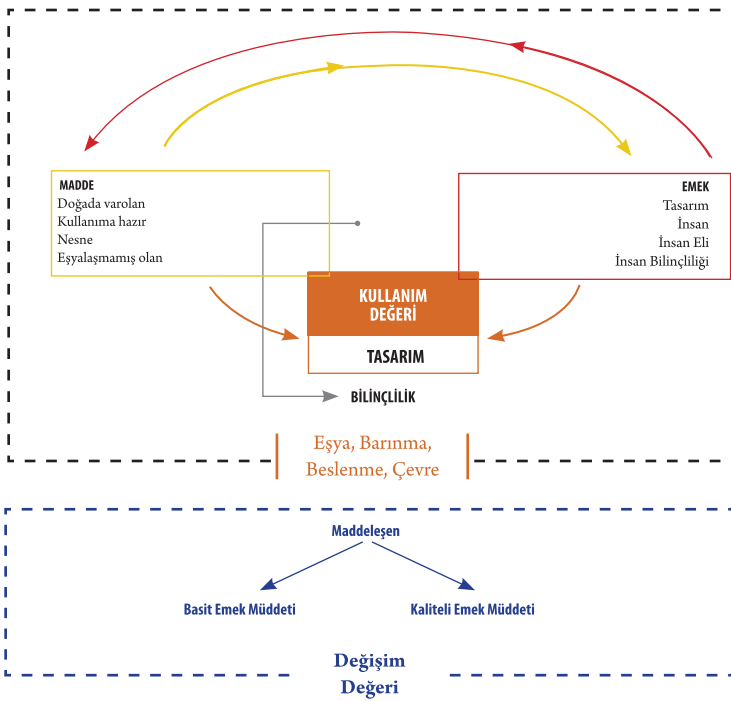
MADDE
Doğada varolan
Kullanıma hazır
Nesne
Eşyalaşmamış olan

EMEK
Tasarım
İnsan
İnsan Eli
İnsan Bilinçliliği

KULLANIM DEĞERİ

TASARIM

BİLİNÇLİLİK

Eşya, Barınma, Beslenme, Çevre

Maddeleşen

Basit Emek Müddeti

Kaliteli Emek Müddeti

Değişim Değeri